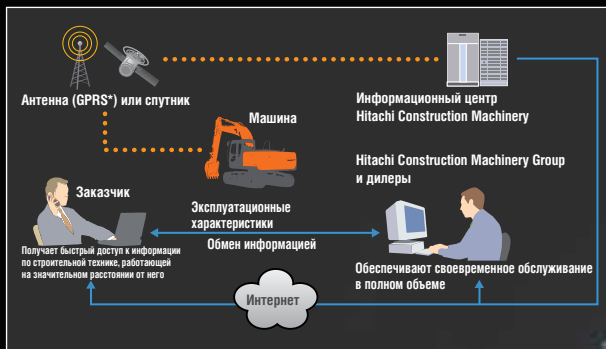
Антенна (GPRS*) или спутник

Информационный центр
Hitachi Construction Machinery

Машина

Hitachi Construction Machinery Group
и дилеры

Заказчик

Эксплуатационные характеристики

Обмен информацией

Получает быстрый доступ к информации по строительной технике, работающей на значительном расстоянии от него

Обеспечивают своевременное обслуживание в полном объеме

Интернет